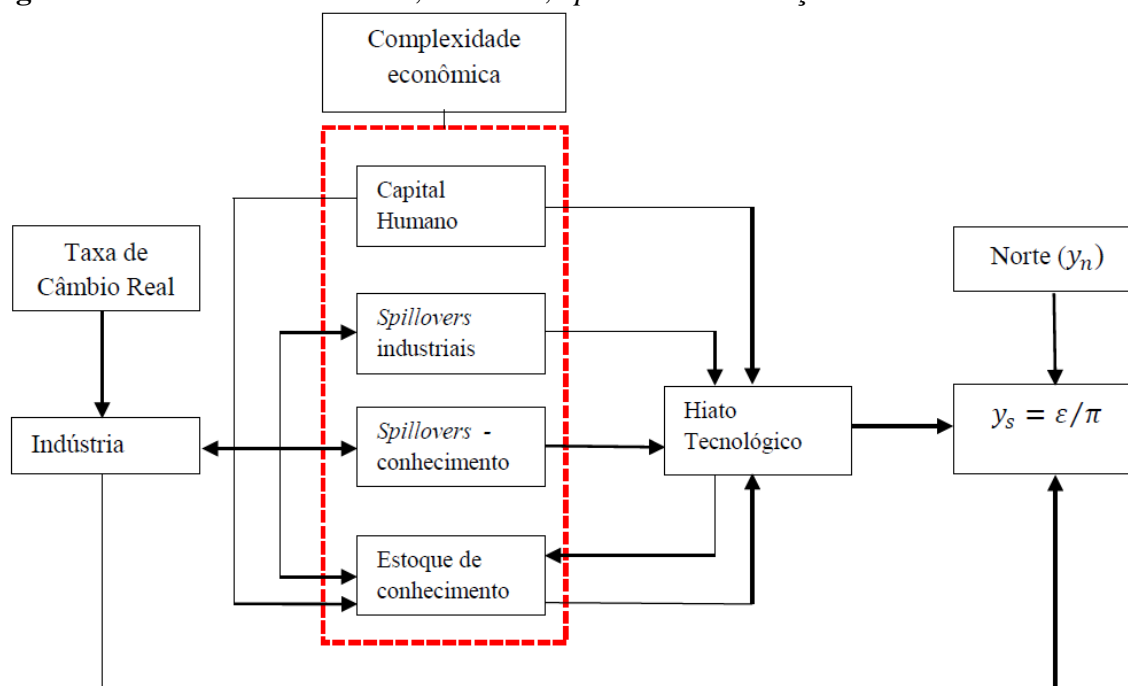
Complexidade econômica

Capital Humano

Taxa de Câmbio Real

Norte $(y_n)$

*Spillovers* industriais

Indústria

*Spillovers* - conhecimento

Hiato Tecnológico

$y_s = \varepsilon/\pi$

Estoque de conhecimento